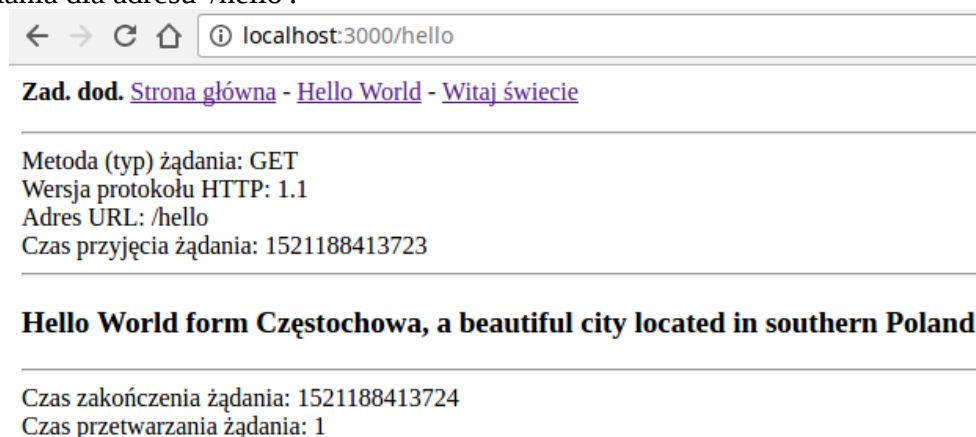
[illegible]ania dla adresu '/hello':

localhost:3000/hello

**Zad. dod.** Strona główna - Hello World - Witaj świecie

Metoda (typ) żądania: GET
Wersja protokołu HTTP: 1.1
Adres URL: /hello
Czas przyjęcia żądania: 1521188413723

**Hello World form Częstochowa, a beautiful city located in southern Poland**

Czas zakończenia żądania: 1521188413724
Czas przetwarzania żądania: 1